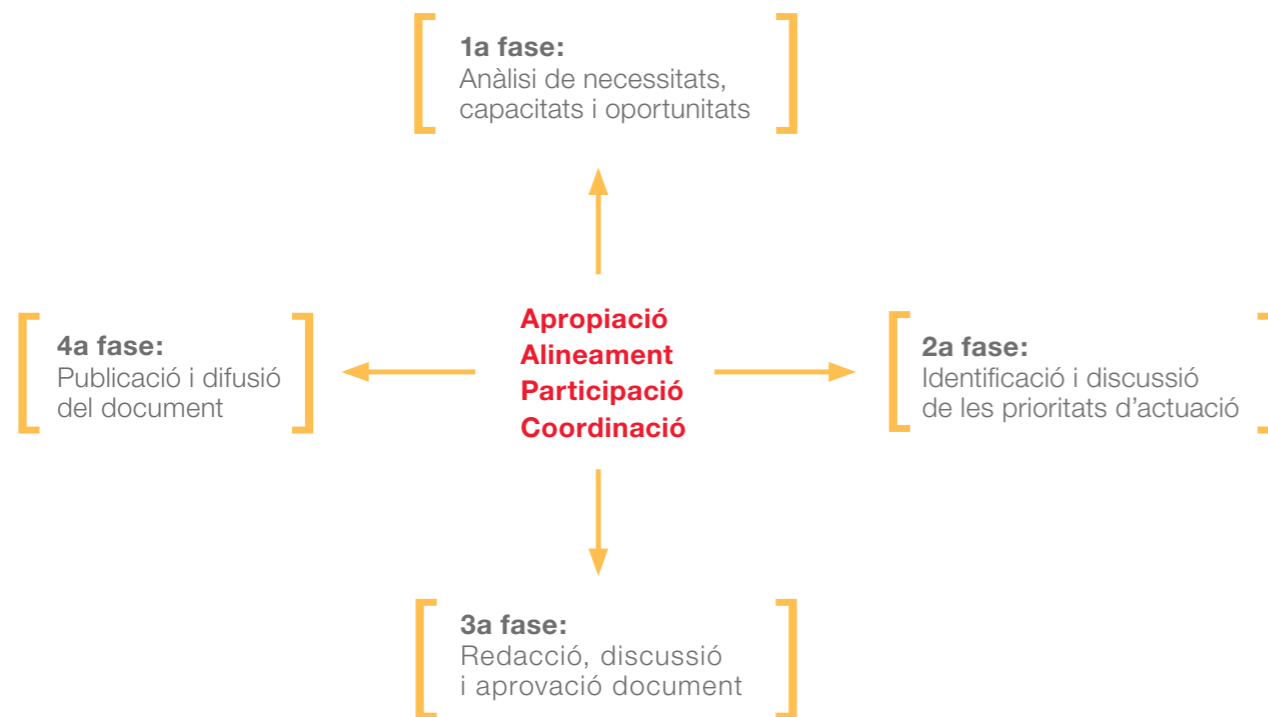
1a fase:
Anàlisi de necessitats, capacitats i oportunitats

4a fase:
Publicació i difusió del document

Apropiació
Alineament
Participació
Coordinació

2a fase:
Identificació i discussió de les prioritats d'actuació

3a fase:
Redacció, discussió i aprovació document